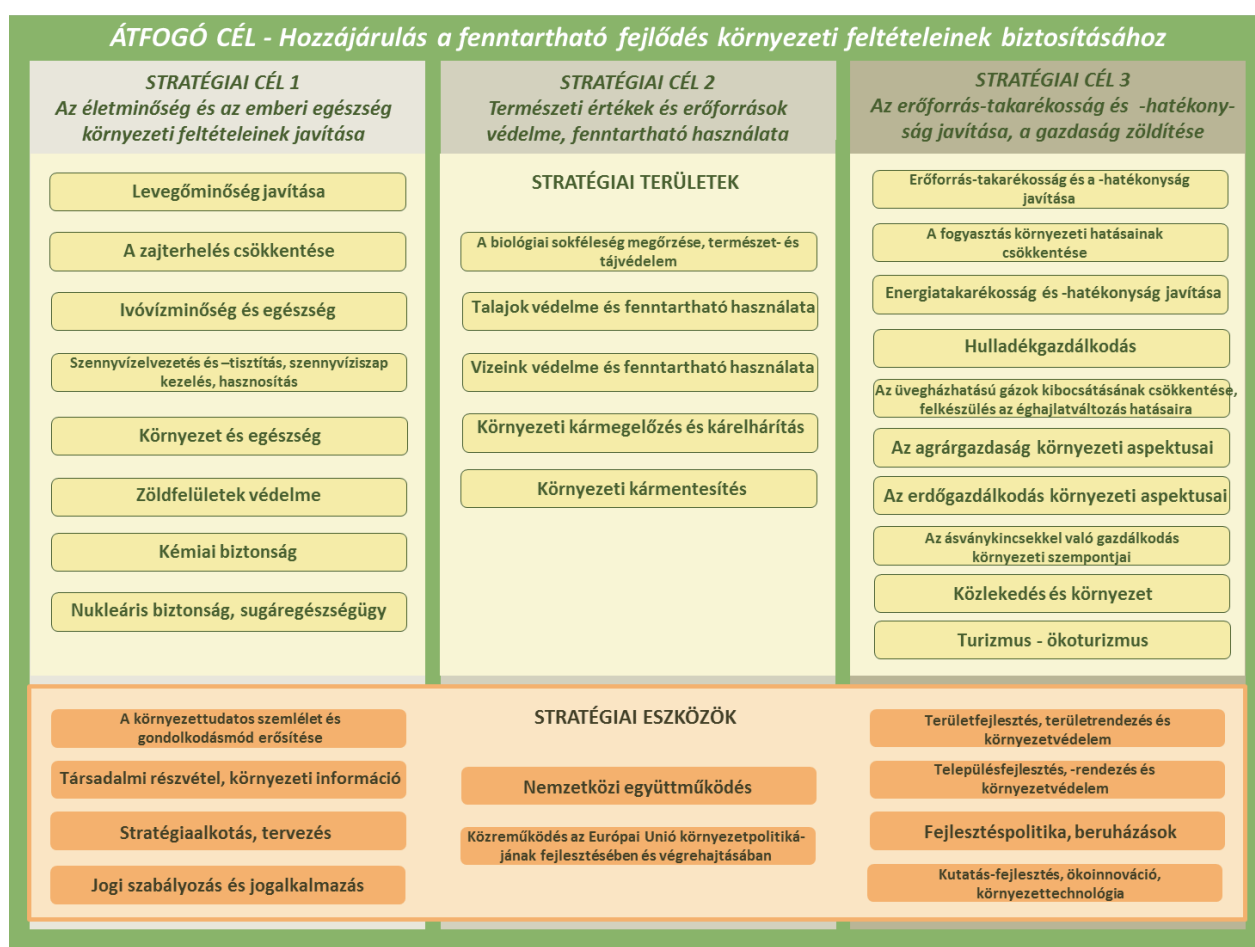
ÁTFOGÓ CÉL - Hozzájárulás a fenntartható fejlődés környezeti feltételeinek biztosításához

STRATÉGIAI CÉL 1
Az életminőség és az emberi egészség környezeti feltételeinek javítása

Levegőminőség javítása

A zajterhelés csökkentése

Ivóvízminőség és egészség

Szennyvízelvezetés és –tisztítás, szennyvíziszap kezelés, hasznosítás

Környezet és egészség

Zöldfelületek védelme

Kémiai biztonság

Nukleáris biztonság, sugáregészségügy

STRATÉGIAI CÉL 2
Természeti értékek és erőforrások védelme, fenntartható használata

STRATÉGIAI TERÜLETEK

A biológiai sokféleség megőrzése, természet- és tájvédelem

Talajok védelme és fenntartható használata

Vizeink védelme és fenntartható használata

Környezeti kármegelőzés és kárelhárítás

Környezeti kármentesítés

STRATÉGIAI CÉL 3
Az erőforrás-takarékosság és -hatékonyság javítása, a gazdaság zöldítése

Erőforrás-takarékosság és a -hatékonyság javítása

A fogyasztás környezeti hatásainak csökkentése

Energiatakarékosság és -hatékonyság javítása

Hulladékgazdálkodás

Az üvegházhatású gázok kibocsátásának csökkentése, felkészülés az éghajlatváltozás hatásaira

Az agrárgazdaság környezeti aspektusai

Az erdőgazdálkodás környezeti aspektusai

Az ásványkincsekkel való gazdálkodás környezeti szempontjai

Közlekedés és környezet

Turizmus - ökoturizmus

STRATÉGIAI ESZKÖZÖK

A környezettudatos szemlélet és gondolkodásmód erősítése

Társadalmi részvétel, környezeti információ

Stratégiaalkotás, tervezés

Jogi szabályozás és jogalkalmazás

Nemzetközi együttműködés

Közreműködés az Európai Unió környezetpolitikájának fejlesztésében és végrehajtásában

Területfejlesztés, területrendezés és környezetvédelem

Településfejlesztés, -rendezés és környezetvédelem

Fejlesztéspolitika, beruházások

Kutatás-fejlesztés, ökoinnováció, környezettechnológia